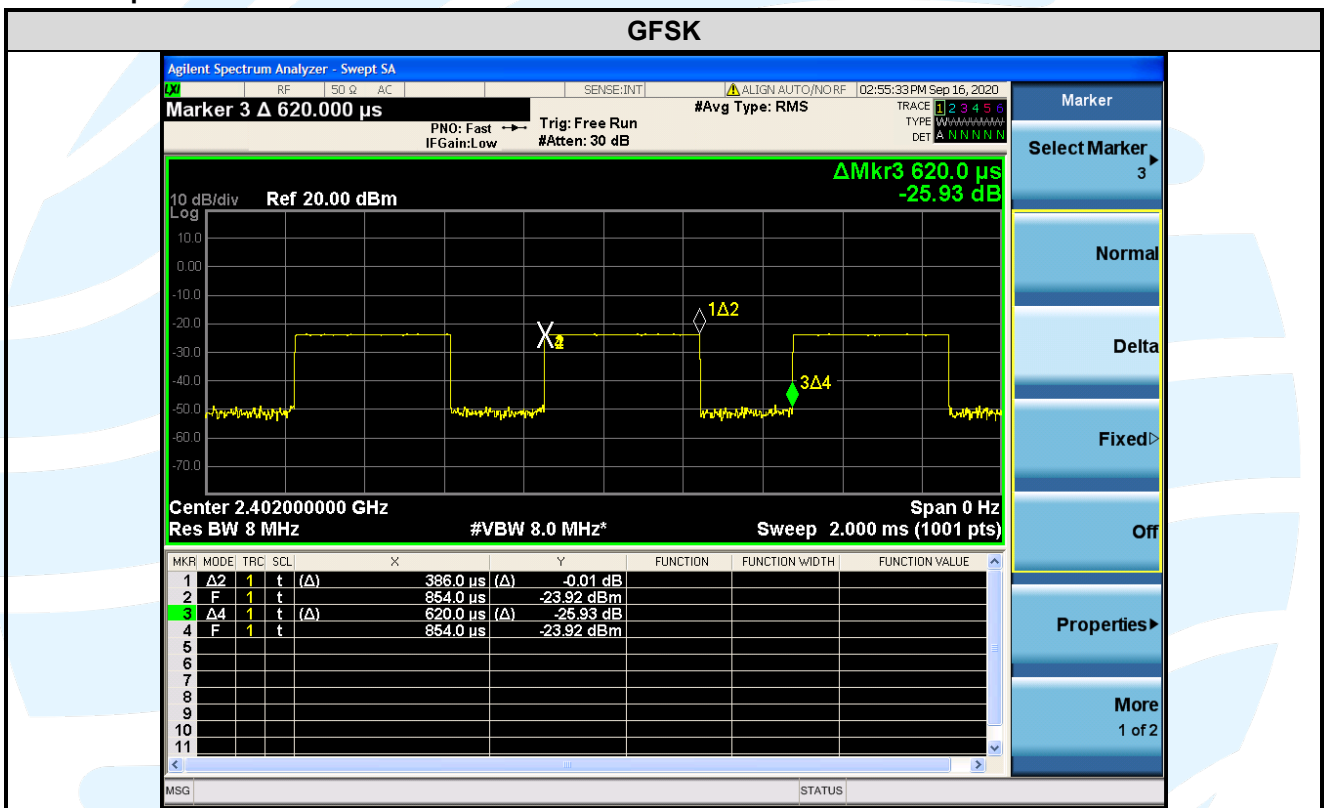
GFSK

Agilent Spectrum Analyzer - Swept SA

RF 50 Ω AC SENSE:INT ALIGN AUTO/NO RF 02:55:33 PM Sep 16, 2020

Marker 3 Δ 620.000 µs

PNO: Fast IFGain:Low Trig: Free Run #Atten: 30 dB #Avg Type: RMS

TRACE 1 2 3 4 5 6
TYPE WWWWWW
DET A N N N N N

ΔMkr3 620.0 µs
-25.93 dB

10 dB/div Log Ref 20.00 dBm

10.0
0.00
-10.0
-20.0
-30.0
-40.0
-50.0
-60.0
-70.0

1Δ2
3Δ4

Center 2.402000000 GHz Span 0 Hz
Res BW 8 MHz #VBW 8.0 MHz* Sweep 2.000 ms (1001 pts)

| MKR | MODE | TRC | SCL | X | Y | FUNCTION | FUNCTION WIDTH | FUNCTION VALUE |
|---|---|---|---|---|---|---|---|---|
| 1 | Δ2 | 1 | t | (Δ) 386.0 µs | (Δ) -0.01 dB | | | |
| 2 | F | 1 | t | 854.0 µs | -23.92 dBm | | | |
| 3 | Δ4 | 1 | t | (Δ) 620.0 µs | (Δ) -25.93 dB | | | |
| 4 | F | 1 | t | 854.0 µs | -23.92 dBm | | | |
| 5 | | | | | | | | |
| 6 | | | | | | | | |
| 7 | | | | | | | | |
| 8 | | | | | | | | |
| 9 | | | | | | | | |
| 10 | | | | | | | | |
| 11 | | | | | | | | |

MSG STATUS

Marker
Select Marker 3
Normal
Delta
Fixed
Off
Properties
More 1 of 2